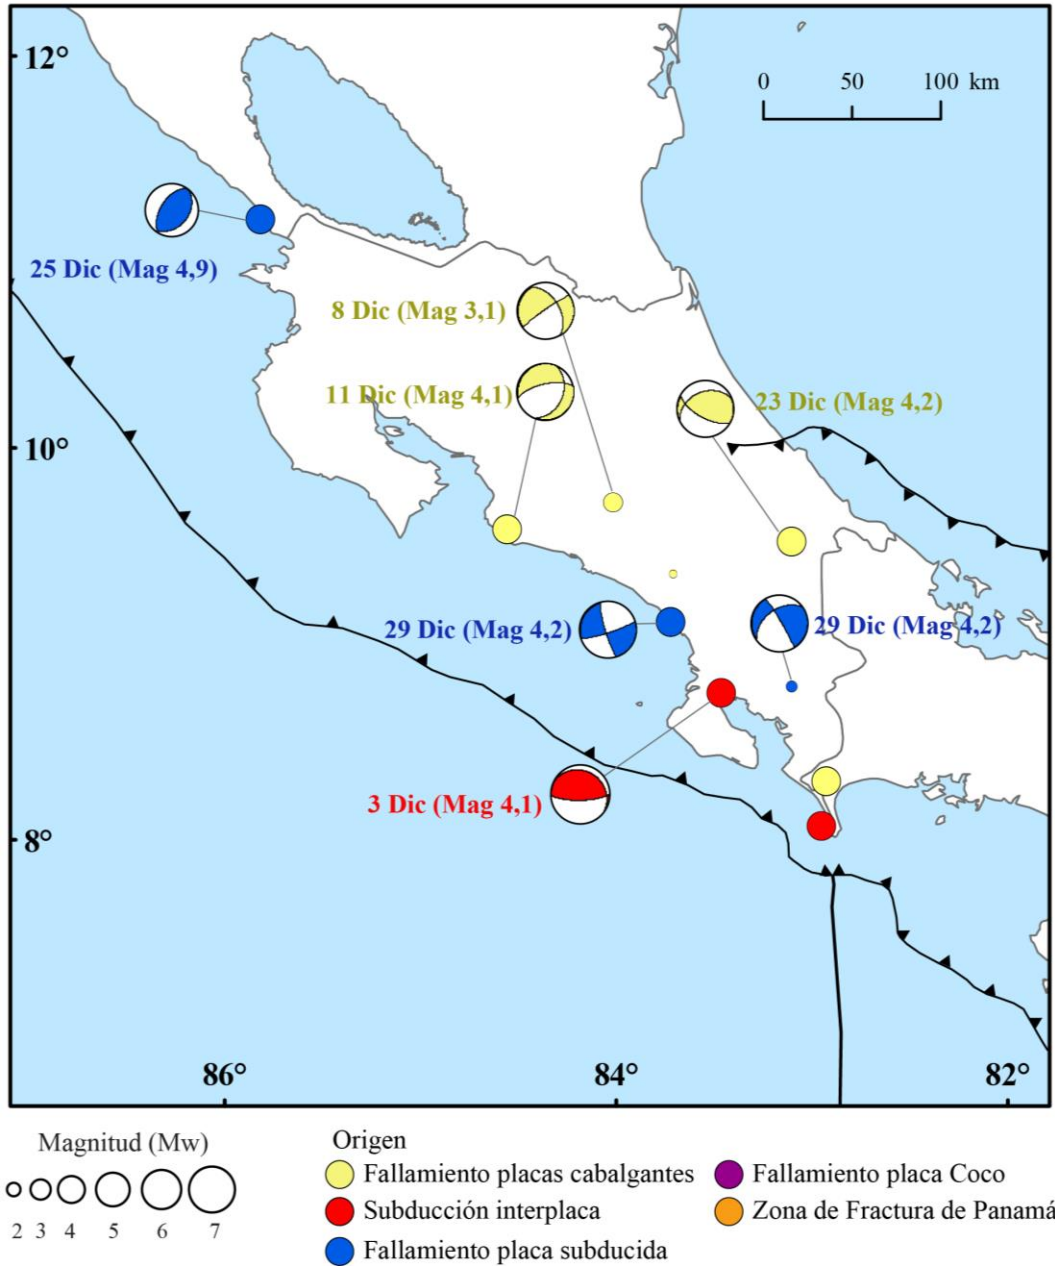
12°
0 50 100 km
25 Dic (Mag 4,9)
8 Dic (Mag 3,1)
11 Dic (Mag 4,1)
23 Dic (Mag 4,2)
10°
29 Dic (Mag 4,2)
29 Dic (Mag 4,2)
3 Dic (Mag 4,1)
8°
86°
84°
82°

Magnitud (Mw)
2 3 4 5 6 7

Origen
Fallamiento placas cabalgantes
Subducción interplaca
Fallamiento placa subducida
Fallamiento placa Coco
Zona de Fractura de Panamá